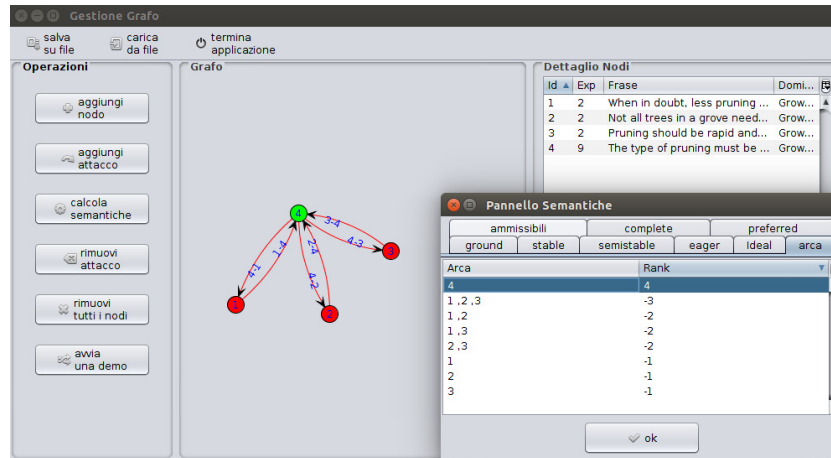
Gestione Grafo

salva su file
carica da file
termina applicazione

Operazioni
aggiungi nodo
aggiungi attacco
calcola semantiche
rimuovi attacco
rimuovi tutti i nodi
avvia una demo

Grafo

4
1
2
3
1-4
4-1
2-4
4-2
3-4
4-3

Dettaglio Nodi

| Id | Exp | Frase | Domi... |
|---|---|---|---|
| 1 | 2 | When in doubt, less pruning ... | Grow... |
| 2 | 2 | Not all trees in a grove need... | Grow... |
| 3 | 2 | Pruning should be rapid and... | Grow... |
| 4 | 9 | The type of pruning must be ... | Grow... |

Pannello Semantiche

ammissibili
complete
preferred
ground
stable
semistable
eager
Ideal
arca

| Arca | Rank |
|---|---|
| 4 | 4 |
| 1 ,2 ,3 | -3 |
| 1 ,2 | -2 |
| 1 ,3 | -2 |
| 2 ,3 | -2 |
| 1 | -1 |
| 2 | -1 |
| 3 | -1 |

ok